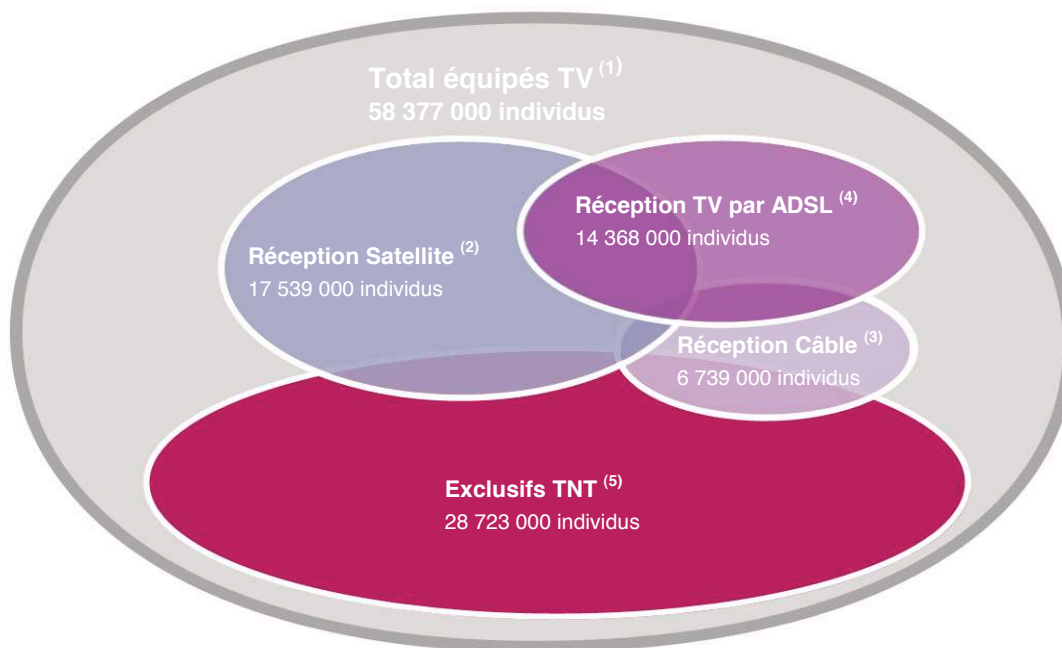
Total équipés TV $^{(1)}$
58 377 000 individus

Réception Satellite $^{(2)}$
17 539 000 individus

Réception TV par ADSL $^{(4)}$
14 368 000 individus

Réception Câble $^{(3)}$
6 739 000 individus

Exclusifs TNT $^{(5)}$
28 723 000 individus